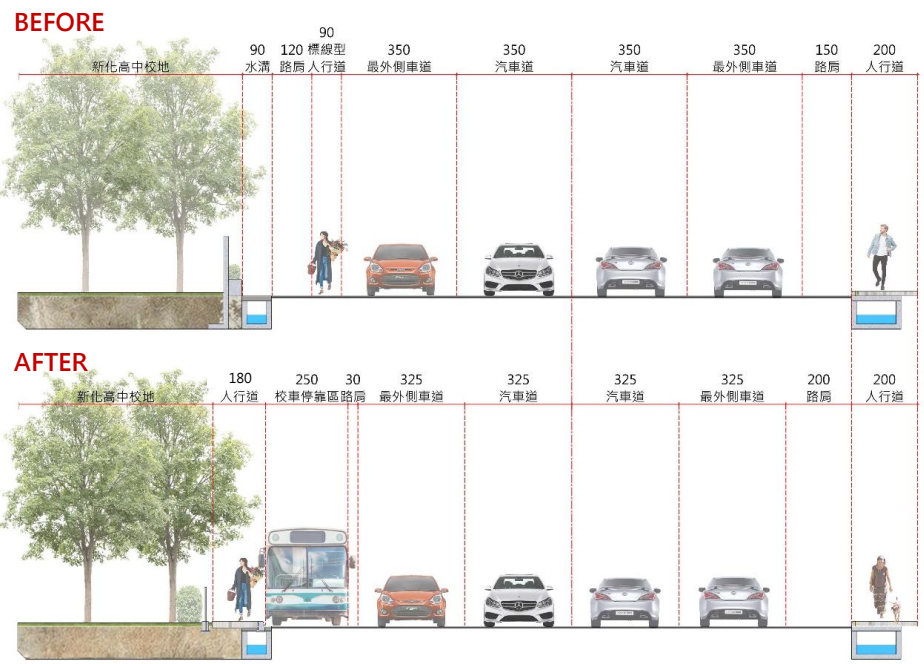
BEFORE

新化高中校地

90
水溝

120
路肩

90
標線型
人行道

350
最外側車道

350
汽車道

350
汽車道

350
最外側車道

150
路肩

200
人行道

AFTER

新化高中校地

180
人行道

250
校車停靠區

30
路肩

325
最外側車道

325
汽車道

325
汽車道

325
最外側車道

200
路肩

200
人行道